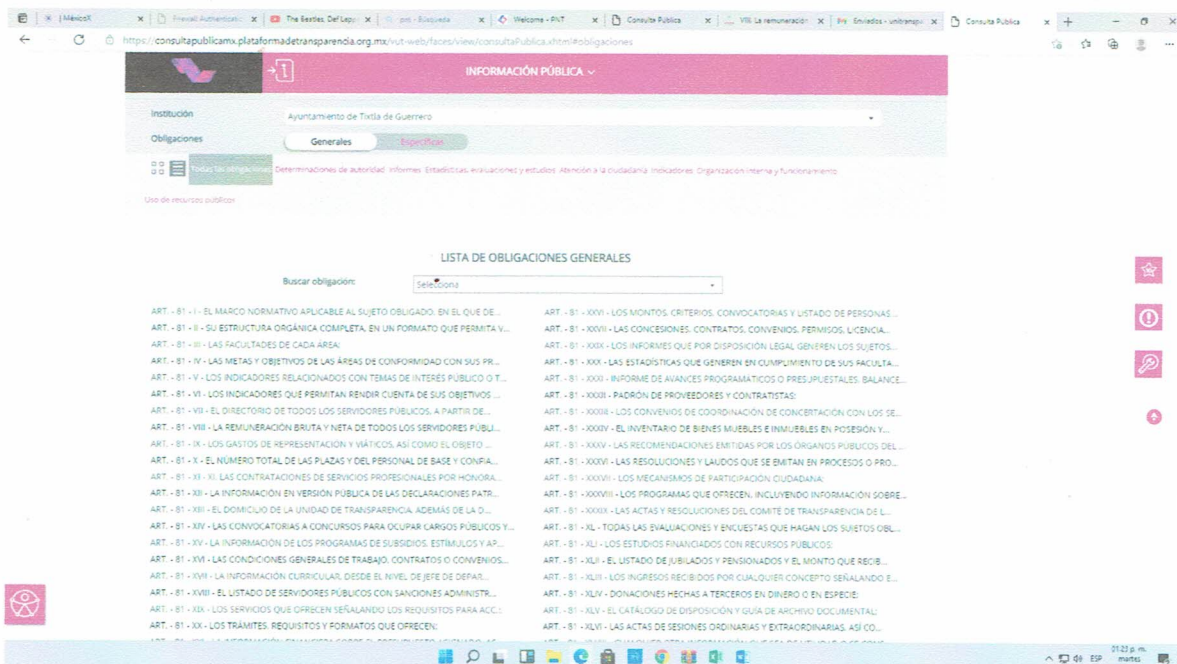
| MéxicoX | Prevail Authentication | The Besties, Def Lepp | pnt - Búsqueda | Welcome - PNT | Consulta Pública | VIII. La remuneración | Enviados - unitransp | Consulta Pública

https://consultapublicamx.plataformadetransparencia.org.mx/vut-web/faces/view/consultaPublica.xhtml#obligaciones

INFORMACIÓN PÚBLICA

Institución: Ayuntamiento de Tixtla de Guerrero

Obligaciones: Generales | Específicas

Todas las obligaciones | Determinaciones de autoridad | Informes | Estadísticas, evaluaciones y estudios | Atención a la ciudadanía | Indicadores | Organización interna y funcionamiento | Uso de recursos públicos

LISTA DE OBLIGACIONES GENERALES

Buscar obligación: Selecciona

ART. - 81 - I - EL MARCO NORMATIVO APLICABLE AL SUJETO OBLIGADO, EN EL QUE DE...
ART. - 81 - II - SU ESTRUCTURA ORGÁNICA COMPLETA, EN UN FORMATO QUE PERMITA V...
ART. - 81 - III - LAS FACULTADES DE CADA ÁREA;
ART. - 81 - IV - LAS METAS Y OBJETIVOS DE LAS ÁREAS DE CONFORMIDAD CON SUS PR...
ART. - 81 - V - LOS INDICADORES RELACIONADOS CON TEMAS DE INTERÉS PÚBLICO O T...
ART. - 81 - VI - LOS INDICADORES QUE PERMITAN RENDIR CUENTA DE SUS OBJETIVOS ...
ART. - 81 - VII - EL DIRECTORIO DE TODOS LOS SERVIDORES PÚBLICOS, A PARTIR DE...
ART. - 81 - VIII - LA REMUNERACIÓN BRUTA Y NETA DE TODOS LOS SERVIDORES PÚBLI...
ART. - 81 - IX - LOS GASTOS DE REPRESENTACIÓN Y VIÁTICOS, ASÍ COMO EL OBJETO ...
ART. - 81 - X - EL NÚMERO TOTAL DE LAS PLAZAS Y DEL PERSONAL DE BASE Y CONFIA...
ART. - 81 - XI - XI. LAS CONTRATACIONES DE SERVICIOS PROFESIONALES POR HONORA...
ART. - 81 - XII - LA INFORMACIÓN EN VERSIÓN PÚBLICA DE LAS DECLARACIONES PATR...
ART. - 81 - XIII - EL DOMICILIO DE LA UNIDAD DE TRANSPARENCIA, ADEMÁS DE LA D...
ART. - 81 - XIV - LAS CONVOCATORIAS A CONCURSOS PARA OCUPAR CARGOS PÚBLICOS Y...
ART. - 81 - XV - LA INFORMACIÓN DE LOS PROGRAMAS DE SUBSIDIOS, ESTÍMULOS Y AP...
ART. - 81 - XVI - LAS CONDICIONES GENERALES DE TRABAJO, CONTRATOS O CONVENIOS...
ART. - 81 - XVII - LA INFORMACIÓN CURRICULAR, DESDE EL NIVEL DE JEFE DE DEPAR...
ART. - 81 - XVIII - EL LISTADO DE SERVIDORES PÚBLICOS CON SANCIONES ADMINISTR...
ART. - 81 - XIX - LOS SERVICIOS QUE OFRECEN SEÑALANDO LOS REQUISITOS PARA ACC...
ART. - 81 - XX - LOS TRÁMITES, REQUISITOS Y FORMATOS QUE OFRECEN;

ART. - 81 - XXVI - LOS MONTOS, CRITERIOS, CONVOCATORIAS Y LISTADO DE PERSONAS ...
ART. - 81 - XXVII - LAS CONCESIONES, CONTRATOS, CONVENIOS, PERMISOS, LICENCIA...
ART. - 81 - XXIX - LOS INFORMES QUE POR DISPOSICIÓN LEGAL GENEREN LOS SUJETOS...
ART. - 81 - XXX - LAS ESTADÍSTICAS QUE GENEREN EN CUMPLIMIENTO DE SUS FACULTA...
ART. - 81 - XXXI - INFORME DE AVANCES PROGRAMÁTICOS O PRESUPUESTALES, BALANCE...
ART. - 81 - XXXII - PADRÓN DE PROVEEDORES Y CONTRATISTAS;
ART. - 81 - XXXIII - LOS CONVENIOS DE COORDINACIÓN DE CONCERTACIÓN CON LOS SE...
ART. - 81 - XXXIV - EL INVENTARIO DE BIENES MUEBLES E INMUEBLES EN POSESIÓN Y...
ART. - 81 - XXXV - LAS RECOMENDACIONES EMITIDAS POR LOS ÓRGANOS PÚBLICOS DEL ...
ART. - 81 - XXXVI - LAS RESOLUCIONES Y LAUDOS QUE SE EMITAN EN PROCESOS O PRO...
ART. - 81 - XXXVII - LOS MECANISMOS DE PARTICIPACIÓN CIUDADANA;
ART. - 81 - XXXVIII - LOS PROGRAMAS QUE OFRECEN, INCLUYENDO INFORMACIÓN SOBRE...
ART. - 81 - XXXIX - LAS ACTAS Y RESOLUCIONES DEL COMITÉ DE TRANSPARENCIA DE L...
ART. - 81 - XL - TODAS LAS EVALUACIONES Y ENCUESTAS QUE HAGAN LOS SUJETOS OBL...
ART. - 81 - XLI - LOS ESTUDIOS FINANCIADOS CON RECURSOS PÚBLICOS;
ART. - 81 - XLII - EL LISTADO DE JUBILADOS Y PENSIONADOS Y EL MONTO QUE RECIB...
ART. - 81 - XLIII - LOS INGRESOS RECIBIDOS POR CUALQUIER CONCEPTO SEÑALANDO E...
ART. - 81 - XLIV - DONACIONES HECHAS A TERCEROS EN DINERO O EN ESPECIE;
ART. - 81 - XLV - EL CATÁLOGO DE DISPOSICIÓN Y GUÍA DE ARCHIVO DOCUMENTAL;
ART. - 81 - XLVI - LAS ACTAS DE SESIONES ORDINARIAS Y EXTRAORDINARIAS, ASÍ CO...

ESP 01:23 p. m. martes